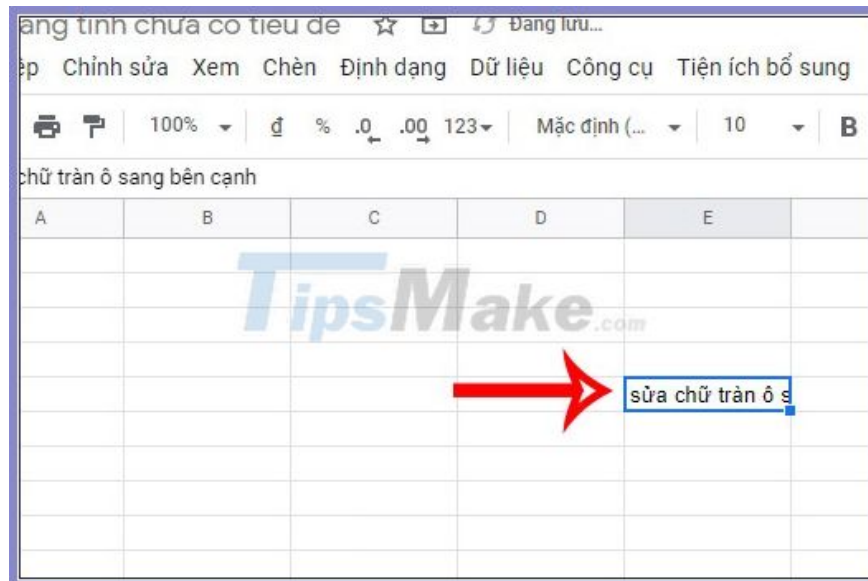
ang tính chưa có tiêu đề ☆ Đang lưu...

ệp Chỉnh sửa Xem Chèn Định dạng Dữ liệu Công cụ Tiện ích bổ sung

100% ▾ ₫ % .0 .00 123▾ Mặc định (... ▾ 10 ▾ B

chữ tràn ô sang bên cạnh

| A | B | C | D | E |
|---|---|---|---|---|
| | | | | |
| | | | | |
| | | | | |
| | | | | sửa chữ tràn ô s |
| | | | | |
| | | | | |

TipsMake.com